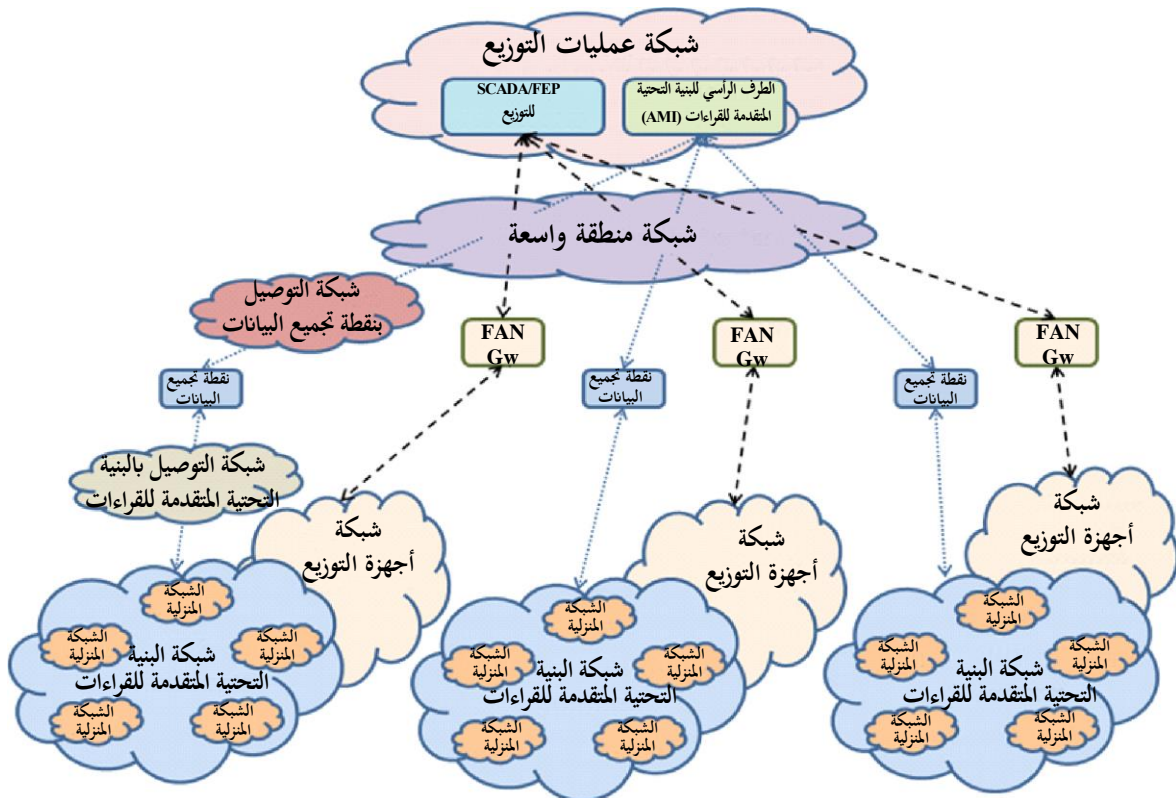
شبكة عمليات التوزيع

SCADA/FEP
للتوزيع

الطرف الرأسي للبنية التحتية المتقدمة للقراءات (AMI)

شبكة منطقة واسعة

شبكة التوصيل بنقطة تجميع البيانات

FAN Gw

FAN Gw

FAN Gw

نقطة تجميع البيانات

نقطة تجميع البيانات

نقطة تجميع البيانات

شبكة التوصيل بالبنية التحتية المتقدمة للقراءات

شبكة أجهزة التوزيع

شبكة أجهزة التوزيع

شبكة أجهزة التوزيع

الشبكة المنزلية

الشبكة المنزلية

الشبكة المنزلية

شبكة البنية التحتية المتقدمة للقراءات

الشبكة المنزلية

الشبكة المنزلية

الشبكة المنزلية

الشبكة المنزلية

الشبكة المنزلية

شبكة البنية التحتية المتقدمة للقراءات

الشبكة المنزلية

الشبكة المنزلية

الشبكة المنزلية

الشبكة المنزلية

الشبكة المنزلية

شبكة البنية التحتية المتقدمة للقراءات

الشبكة المنزلية

الشبكة المنزلية